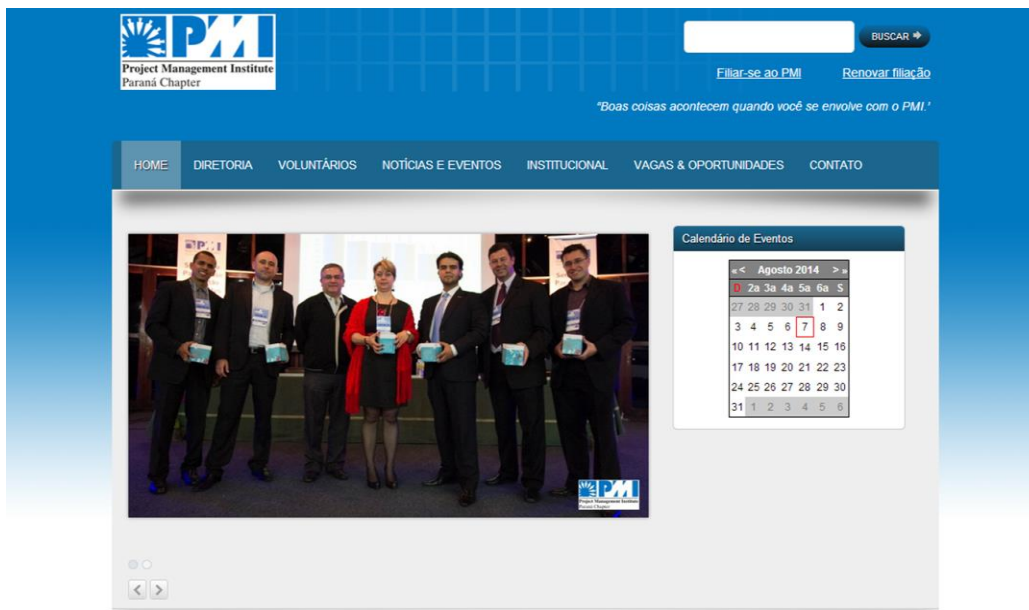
PMI
Project Management Institute
Paraná Chapter

BUSCAR

Filiar-se ao PMI
Renovar filiação

"Boas coisas acontecem quando você se envolve com o PMI."

HOME
DIRETORIA
VOLUNTÁRIOS
NOTÍCIAS E EVENTOS
INSTITUCIONAL
VAGAS & OPORTUNIDADES
CONTATO

PMI
Project Management Institute
Paraná Chapter

Calendário de Eventos

«< Agosto 2014 >»

| D | 2a | 3a | 4a | 5a | 6a | S |
|---|---|---|---|---|---|---|
| 27 | 28 | 29 | 30 | 31 | 1 | 2 |
| 3 | 4 | 5 | 6 | 7 | 8 | 9 |
| 10 | 11 | 12 | 13 | 14 | 15 | 16 |
| 17 | 18 | 19 | 20 | 21 | 22 | 23 |
| 24 | 25 | 26 | 27 | 28 | 29 | 30 |
| 31 | 1 | 2 | 3 | 4 | 5 | 6 |

< >